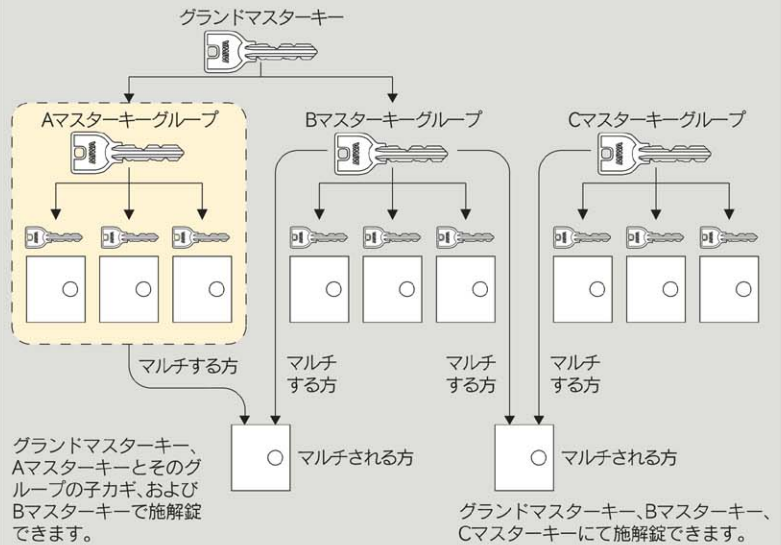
グランドマスターキー

Aマスターキーグループ

Bマスターキーグループ

Cマスターキーグループ

マルチする方

マルチする方

マルチする方

マルチする方

マルチされる方

マルチされる方

グランドマスターキー、Aマスターキーとそのグループの子カギ、およびBマスターキーで施解錠できます。

グランドマスターキー、Bマスターキー、Cマスターキーにて施解錠できます。